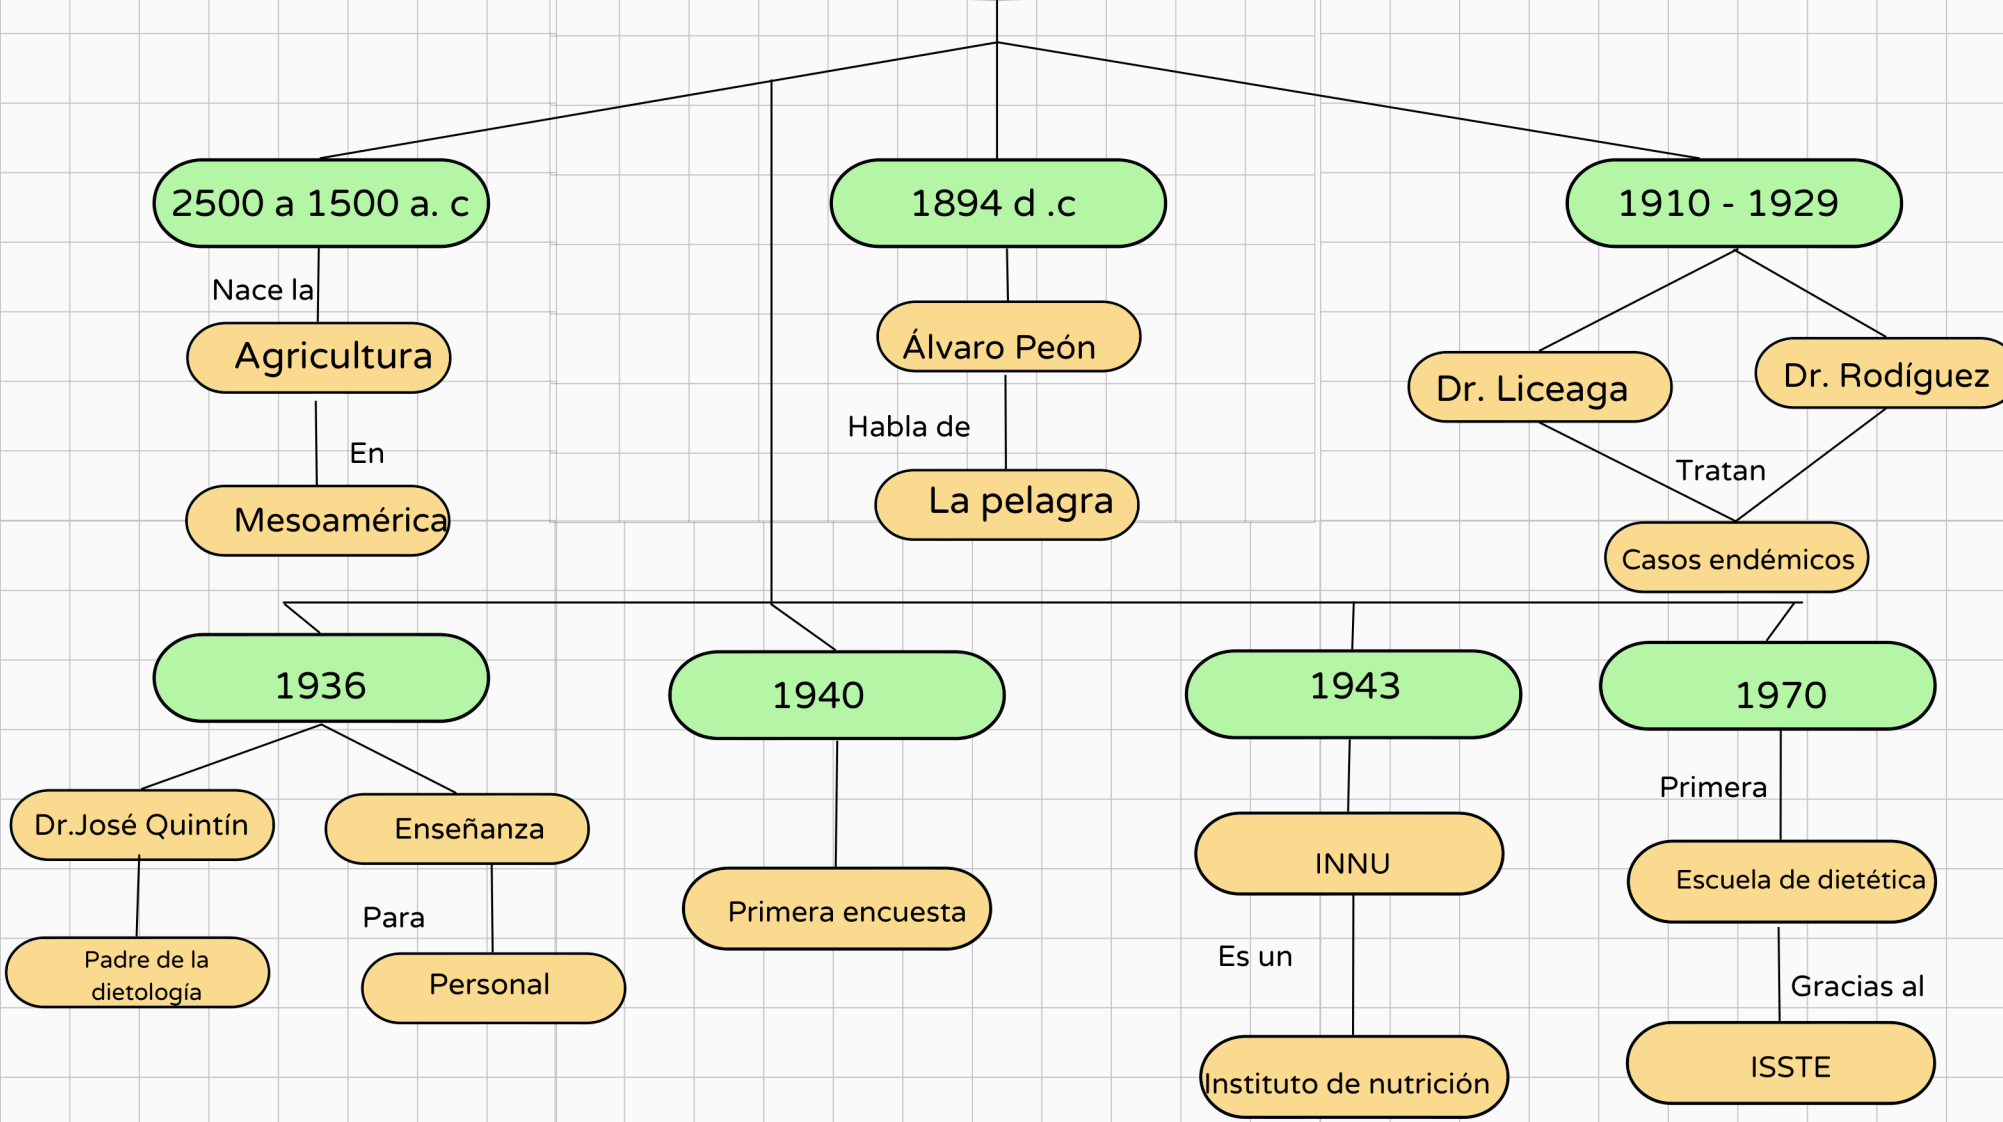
2500 a 1500 a. c

Nace la

Agricultura

En

Mesoamérica

1894 d .c

Álvaro Peón

Habla de

La pelagra

1910 - 1929

Dr. Liceaga

Dr. Rodíguez

Tratan

Casos endémicos

1936

Dr.José Quintín

Padre de la dietología

Enseñanza

Para

Personal

1940

Primera encuesta

1943

INNU

Es un

Instituto de nutrición

1970

Primera

Escuela de dietética

Gracias al

ISSTE